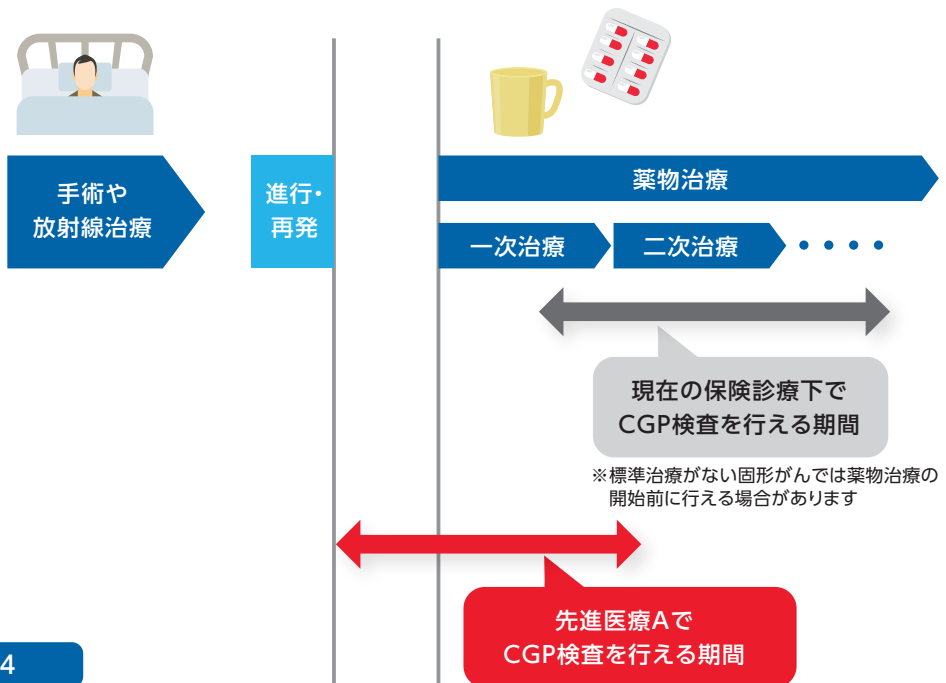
手術や
放射線治療

進行・
再発

薬物治療

一次治療

二次治療

・・・・

現在の保険診療下で
CGP検査を行える期間

※標準治療がない固形がんでは薬物治療の開始前に行える場合があります

先進医療Aで
CGP検査を行える期間

4